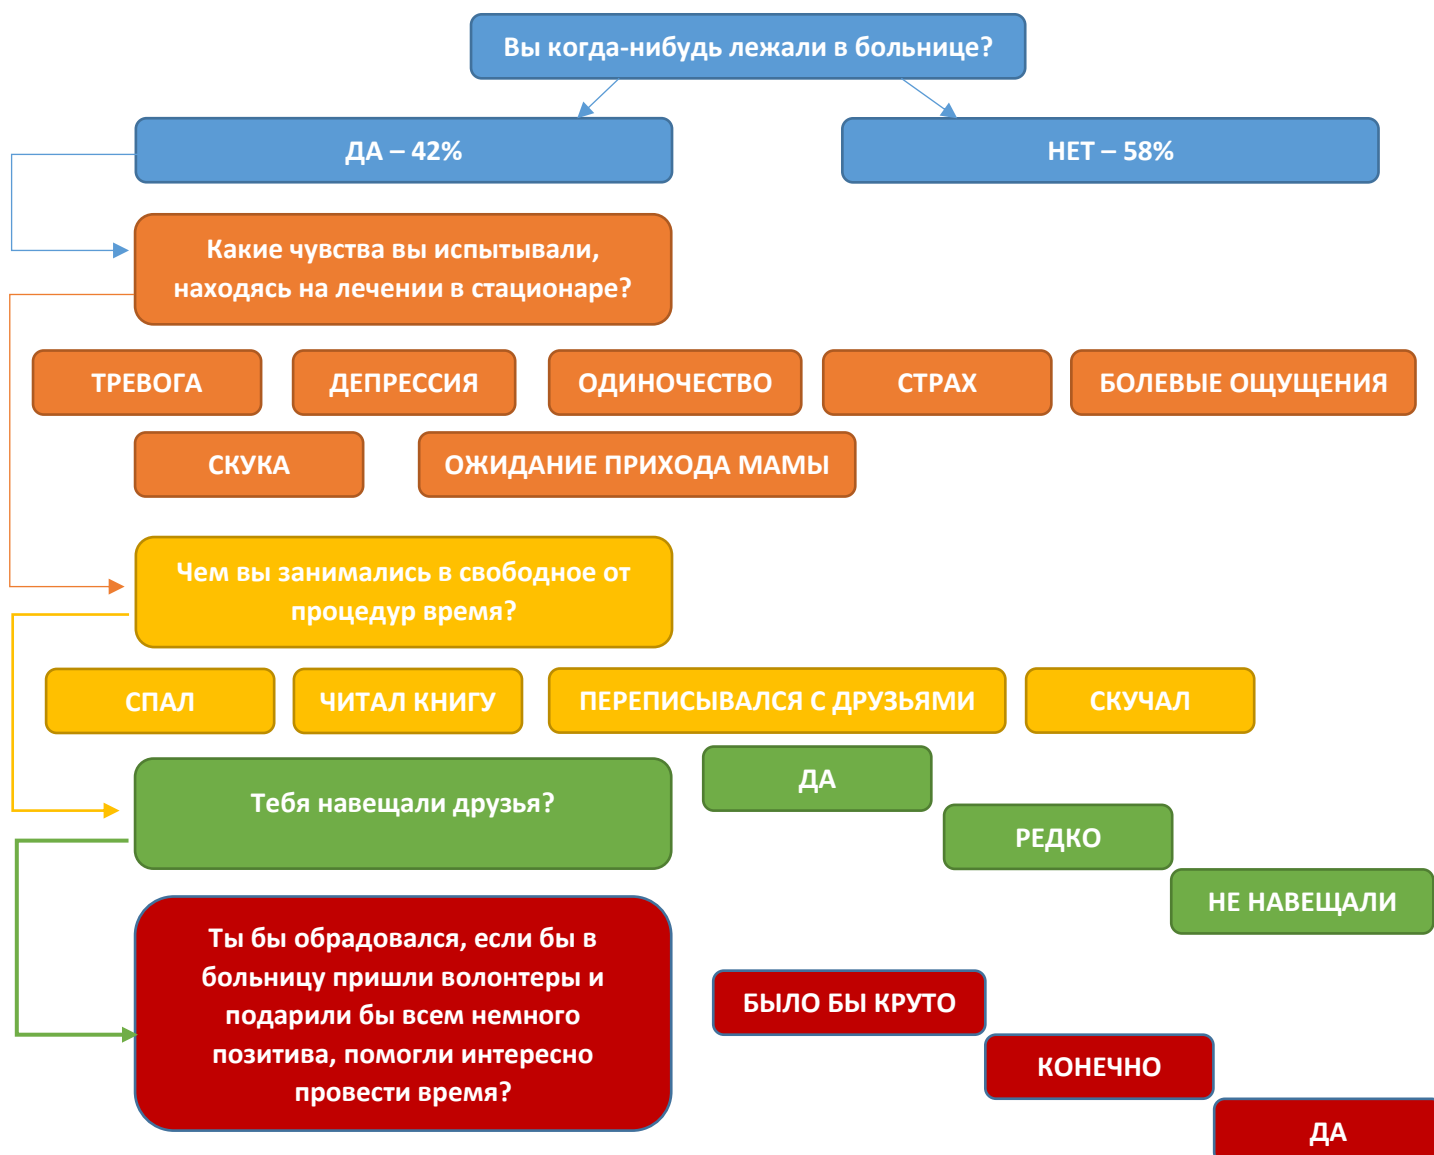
Вы когда-нибудь лежали в больнице?

ДА – 42%

НЕТ – 58%

Какие чувства вы испытывали, находясь на лечении в стационаре?

ТРЕВОГА

ДЕПРЕССИЯ

ОДИНОЧЕСТВО

СТРАХ

БОЛЕВЫЕ ОЩУЩЕНИЯ

СКУКА

ОЖИДАНИЕ ПРИХОДА МАМЫ

Чем вы занимались в свободное от процедур время?

СПАЛ

ЧИТАЛ КНИГУ

ПЕРЕПИСЫВАЛСЯ С ДРУЗЬЯМИ

СКУЧАЛ

Тебя навещали друзья?

ДА

РЕДКО

НЕ НАВЕЩАЛИ

Ты бы обрадовался, если бы в больницу пришли волонтеры и подарили бы всем немного позитива, помогли интересно провести время?

БЫЛО БЫ КРУТО

КОНЕЧНО

ДА